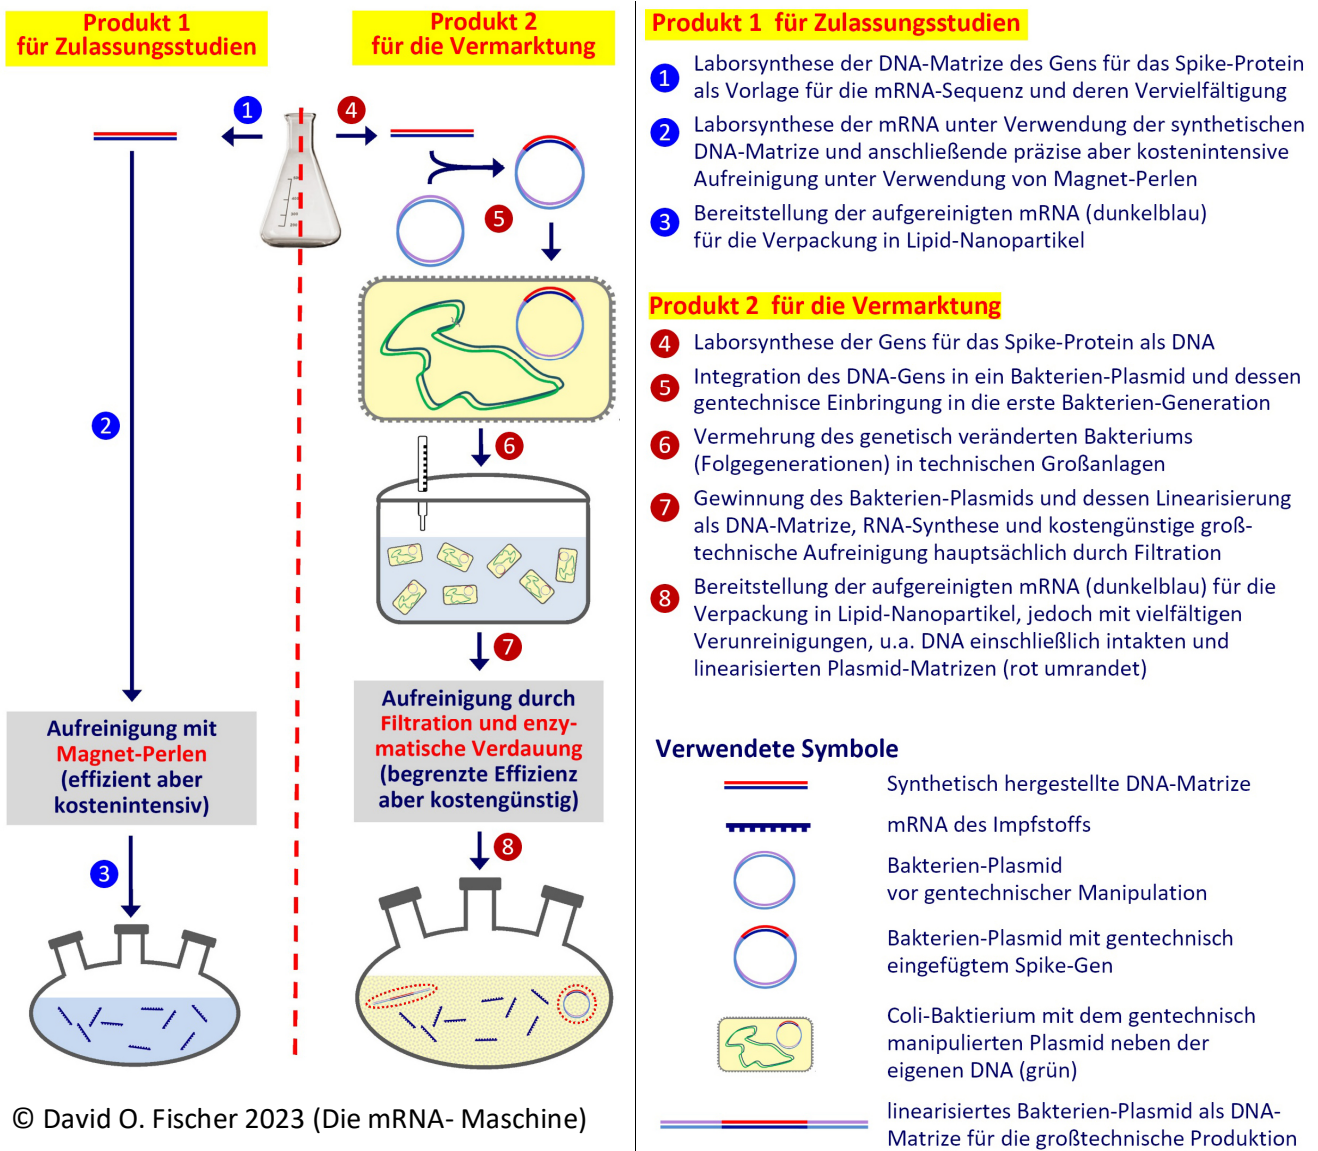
Produkt 1 für Zulassungsstudien

Produkt 2 für die Vermarktung

1

4

5

2

6

7

Aufreinigung mit Magnet-Perlen (effizient aber kostenintensiv)

Aufreinigung durch Filtration und enzymatische Verdauung (begrenzte Effizienz aber kostengünstig)

3

8

© David O. Fischer 2023 (Die mRNA- Maschine)

Produkt 1 für Zulassungsstudien

1 Laborsynthese der DNA-Matrize des Gens für das Spike-Protein als Vorlage für die mRNA-Sequenz und deren Vervielfältigung

2 Laborsynthese der mRNA unter Verwendung der synthetischen DNA-Matrize und anschließende präzise aber kostenintensive Aufreinigung unter Verwendung von Magnet-Perlen

3 Bereitstellung der aufgereinigten mRNA (dunkelblau) für die Verpackung in Lipid-Nanopartikel

Produkt 2 für die Vermarktung

4 Laborsynthese der Gens für das Spike-Protein als DNA

5 Integration des DNA-Gens in ein Bakterien-Plasmid und dessen gentechnisce Einbringung in die erste Bakterien-Generation

6 Vermehrung des genetisch veränderten Bakteriums (Folgegenerationen) in technischen Großanlagen

7 Gewinnung des Bakterien-Plasmids und dessen Linearisierung als DNA-Matrize, RNA-Synthese und kostengünstige großtechnische Aufreinigung hauptsächlich durch Filtration

8 Bereitstellung der aufgereinigten mRNA (dunkelblau) für die Verpackung in Lipid-Nanopartikel, jedoch mit vielfältigen Verunreinigungen, u.a. DNA einschließlich intakten und linearisierten Plasmid-Matrizen (rot umrandet)

Verwendete Symbole

Synthetisch hergestellte DNA-Matrize

mRNA des Impfstoffs

Bakterien-Plasmid vor gentechnischer Manipulation

Bakterien-Plasmid mit gentechnisch eingefügtem Spike-Gen

Coli-Bakterium mit dem gentechnisch manipulierten Plasmid neben der eigenen DNA (grün)

linearisiertes Bakterien-Plasmid als DNA-Matrize für die großtechnische Produktion